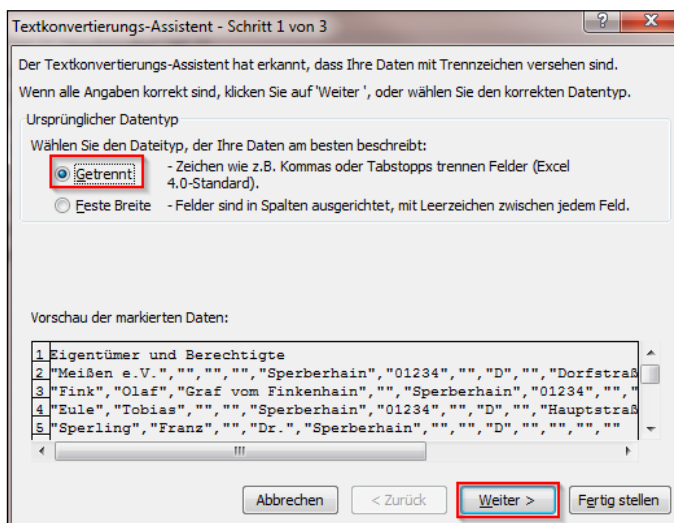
Textkonvertierungs-Assistent - Schritt 1 von 3

?
X

Der Textkonvertierungs-Assistent hat erkannt, dass Ihre Daten mit Trennzeichen versehen sind.

Wenn alle Angaben korrekt sind, klicken Sie auf 'Weiter ', oder wählen Sie den korrekten Datentyp.

Ursprünglicher Datentyp

Wählen Sie den Dateityp, der Ihre Daten am besten beschreibt:

Getrennt - Zeichen wie z.B. Kommas oder Tabstopps trennen Felder (Excel 4.0-Standard).

Feste Breite - Felder sind in Spalten ausgerichtet, mit Leerzeichen zwischen jedem Feld.

Vorschau der markierten Daten:

1 Eigentümer und Berechtigte
2 "Meißen e.V.","","","","Sperberhain","01234","","D","","Dorfstraß
3 "Fink","Olaf","","Graf vom Finkenhain","","Sperberhain","01234","",
4 "Eule","Tobias","","","Sperberhain","01234","","D","","Hauptstraß
5 "Sperling","Franz","","Dr.","Sperberhain","","","D","","","",""

III

Abbrechen
< Zurück
Weiter >
Fertig stellen